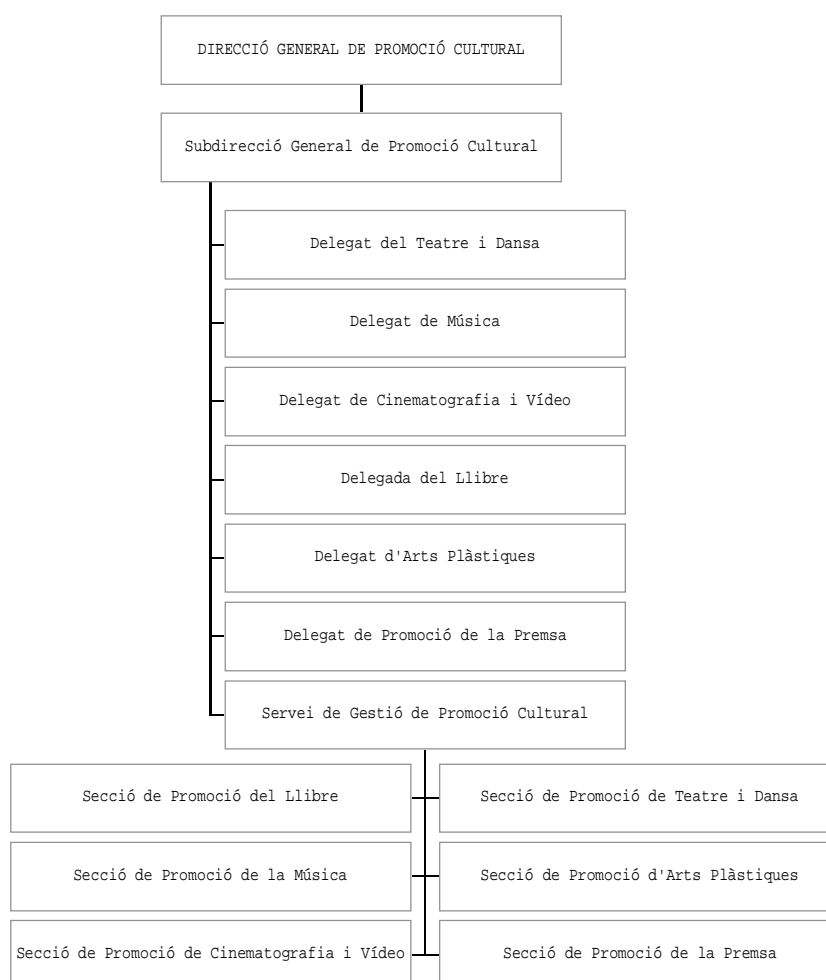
DIRECCIÓ GENERAL DE PROMOCIÓ CULTURAL

Subdirecció General de Promoció Cultural

Delegat del Teatre i Dansa

Delegat de Música

Delegat de Cinematografia i Vídeo

Delegada del Llibre

Delegat d'Arts Plàstiques

Delegat de Promoció de la Premsa

Servei de Gestió de Promoció Cultural

Secció de Promoció del Llibre

Secció de Promoció de Teatre i Dansa

Secció de Promoció de la Música

Secció de Promoció d'Arts Plàstiques

Secció de Promoció de Cinematografia i Vídeo

Secció de Promoció de la Premsa